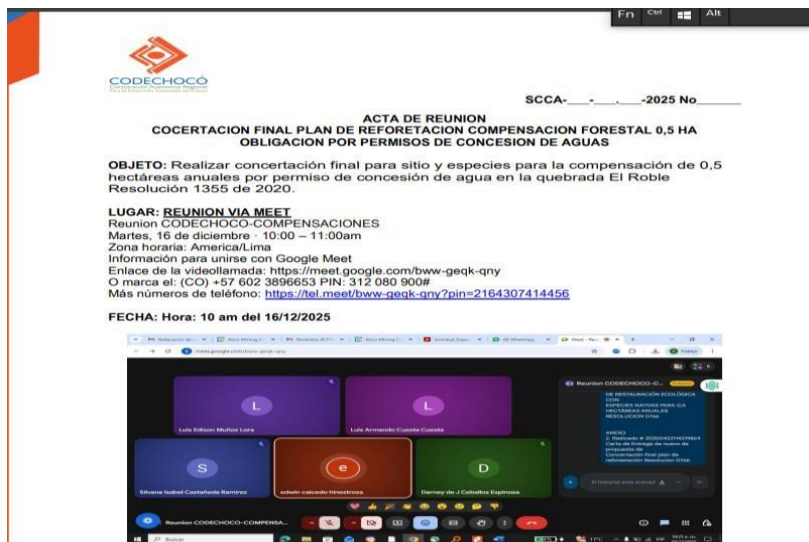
Fn Ctrl Alt

CODECHOCÓ

SCCA-___-___.___-2025 No______

ACTA DE REUNION
COCERTACION FINAL PLAN DE REFORETACION COMPENSACION FORESTAL 0,5 HA OBLIGACION POR PERMISOS DE CONCESION DE AGUAS

OBJETO: Realizar concertación final para sitio y especies para la compensación de 0,5 hectáreas anuales por permiso de concesión de agua en la quebrada El Roble Resolución 1355 de 2020.

LUGAR: REUNION VIA MEET
Reunion CODECHOCO-COMPENSACIONES
Martes, 16 de diciembre · 10:00 – 11:00am
Zona horaria: America/Lima
Información para unirse con Google Meet
Enlace de la videollamada: https://meet.google.com/bww-geqk-qny
O marca el: (CO) +57 602 3896653 PIN: 312 080 900#
Más números de teléfono: https://tel.meet/bww-geqk-qny?pin=2164307414456

FECHA: Hora: 10 am del 16/12/2025

meet.google.com/bww-geqk-qny

L
Luis Edison Muñoz Lora

L
Luis Armando Cuesta Cuesta

S
Silvana Isabel Castañeda Ramírez

e
edwin caicedo hinestrosa

D
Darney de J Ceballos Espinosa

Reunion CODECHOCO-C...

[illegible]

Reunion CODECHOCO-COMPENSA...